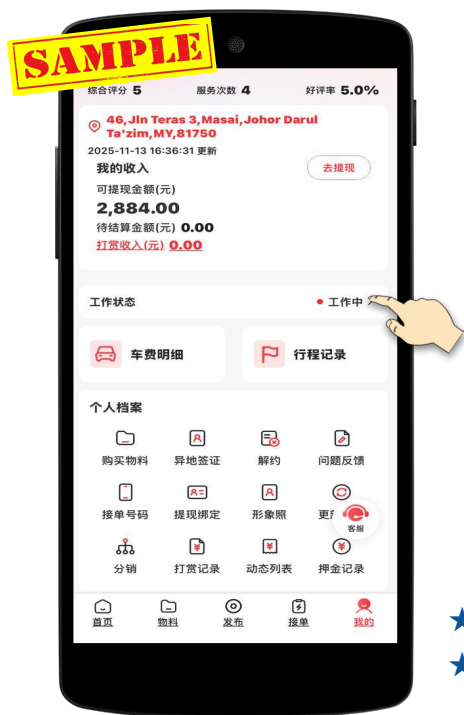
SAMPLE

综合评分 5　服务次数 4　好评率 5.0%

46,Jln Teras 3,Masai,Johor Darul Ta'zim,MY,81750

2025-11-13 16:36:31 更新

我的收入

去提现

可提现金额(元)

2,884.00

待结算金额(元) 0.00

打赏收入(元) 0.00

工作状态　● 工作中

车费明细

行程记录

个人档案

购买物料　异地签证　解约　问题反馈

接单号码　提现绑定　形象照　更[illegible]

客服

分销　打赏记录　动态列表　押金记录

首页　物料　发布　接单　我的